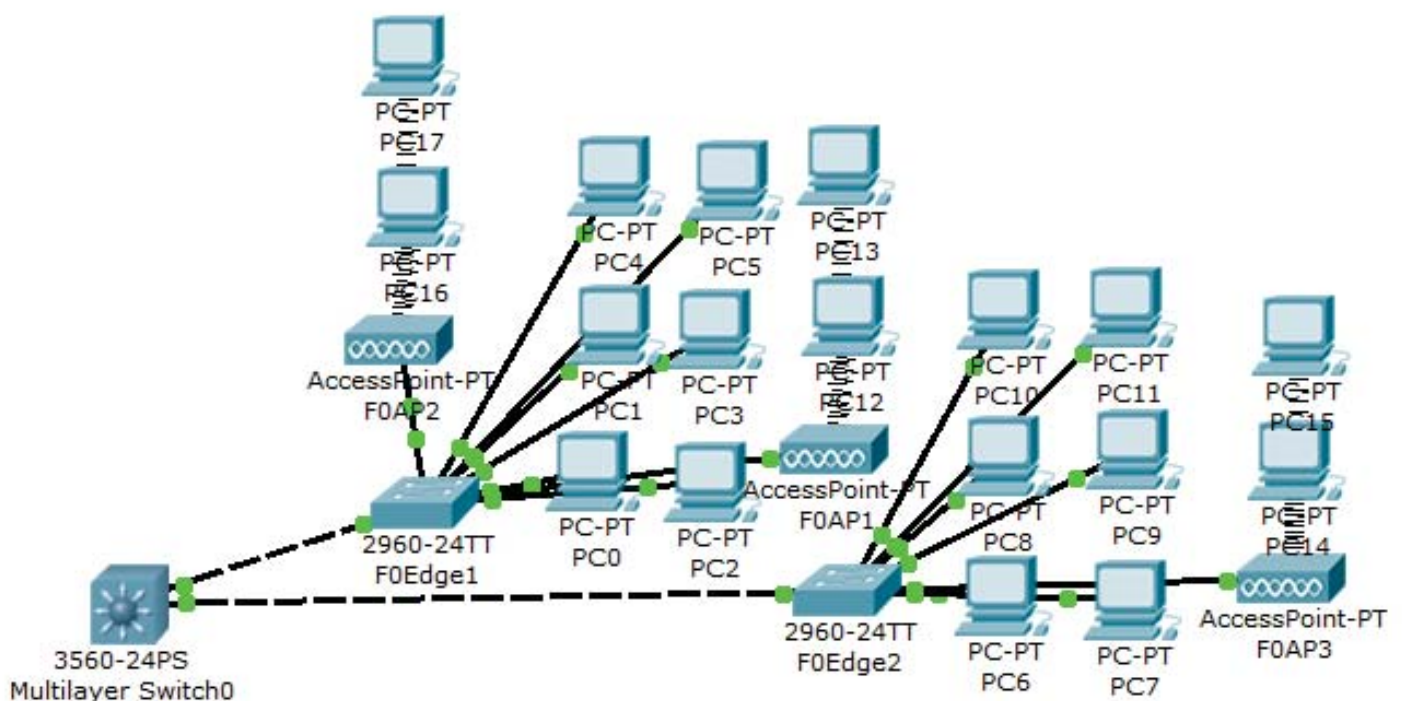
PC-PT
PC17

PC-PT
PC16

AccessPoint-PT
F0AP2

PC-PT
PC4

PC-PT
PC5

PC-PT
PC13

PC-PT
PC1

PC-PT
PC3

PC-PT
PC12

PC-PT
PC10

PC-PT
PC11

PC-PT
PC15

2960-24TT
F0Edge1

PC-PT
PC0

PC-PT
PC2

AccessPoint-PT
F0AP1

PC-PT
PC8

PC-PT
PC9

PC-PT
PC14

3560-24PS
Multilayer Switch0

2960-24TT
F0Edge2

PC-PT
PC6

PC-PT
PC7

AccessPoint-PT
F0AP3